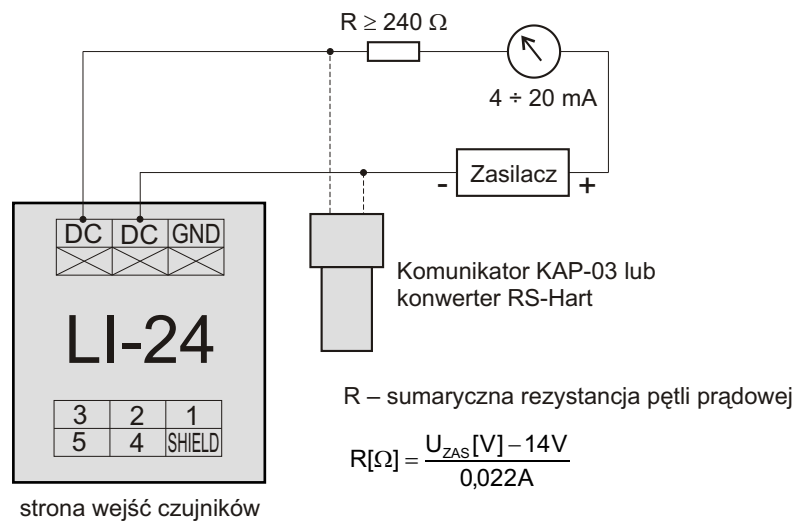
$R \geq 240\ \Omega$

$4 \div 20$ mA

Zasilacz
-
+

| DC | DC | GND |
|---|---|---|

LI-24

| 3 | 2 | 1 |
|---|---|---|
| 5 | 4 | SHIELD |

strona wejść czujników

Komunikator KAP-03 lub konwerter RS-Hart

R – sumaryczna rezystancja pętli prądowej

$R[\Omega] = \frac{U_{ZAS}[V] - 14V}{0,022A}$